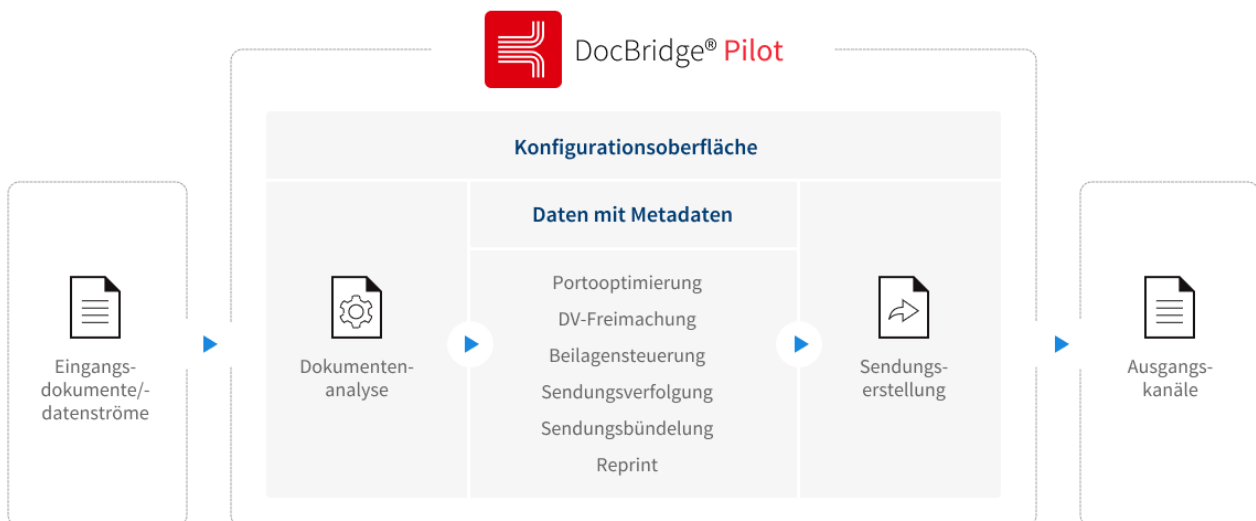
DocBridge® Pilot

Konfigurationsoberfläche

Eingangs-dokumente/-datenströme

Dokumenten-analyse

Daten mit Metadaten

Portooptimierung
DV-Freimachung
Beilagensteuerung
Sendungsverfolgung
Sendungsbündelung
Reprint

Sendungs-erstellung

Ausgangs-kanäle